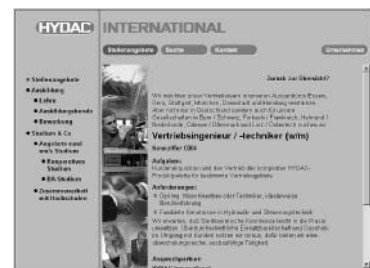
HYDAC INTERNATIONAL

Stellenangebote Suche Kontakt Unternehmen

• Stellenangebote
• Ausbildung
• Lehre
• Ausbildungsberufe
• Bewerbung
• Studium & Co.
• Angebote rund ums Studium
• Kooperatives Studium
• BA-Studium
• Zusammenarbeit mit Hochschulen

Zurück zur Übersicht?

Wir möchten unser Vertriebsteam in unseren Ausbildungsbereichen Essen, Gera, Stuttgart, München, Dresden und Hamburg verstärken. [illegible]

Vertriebsingenieur / -techniker (w/m)

Kennziffer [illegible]

Aufgaben:
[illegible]

Anforderungen:
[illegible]
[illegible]

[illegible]

Ansprechpartner:
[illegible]